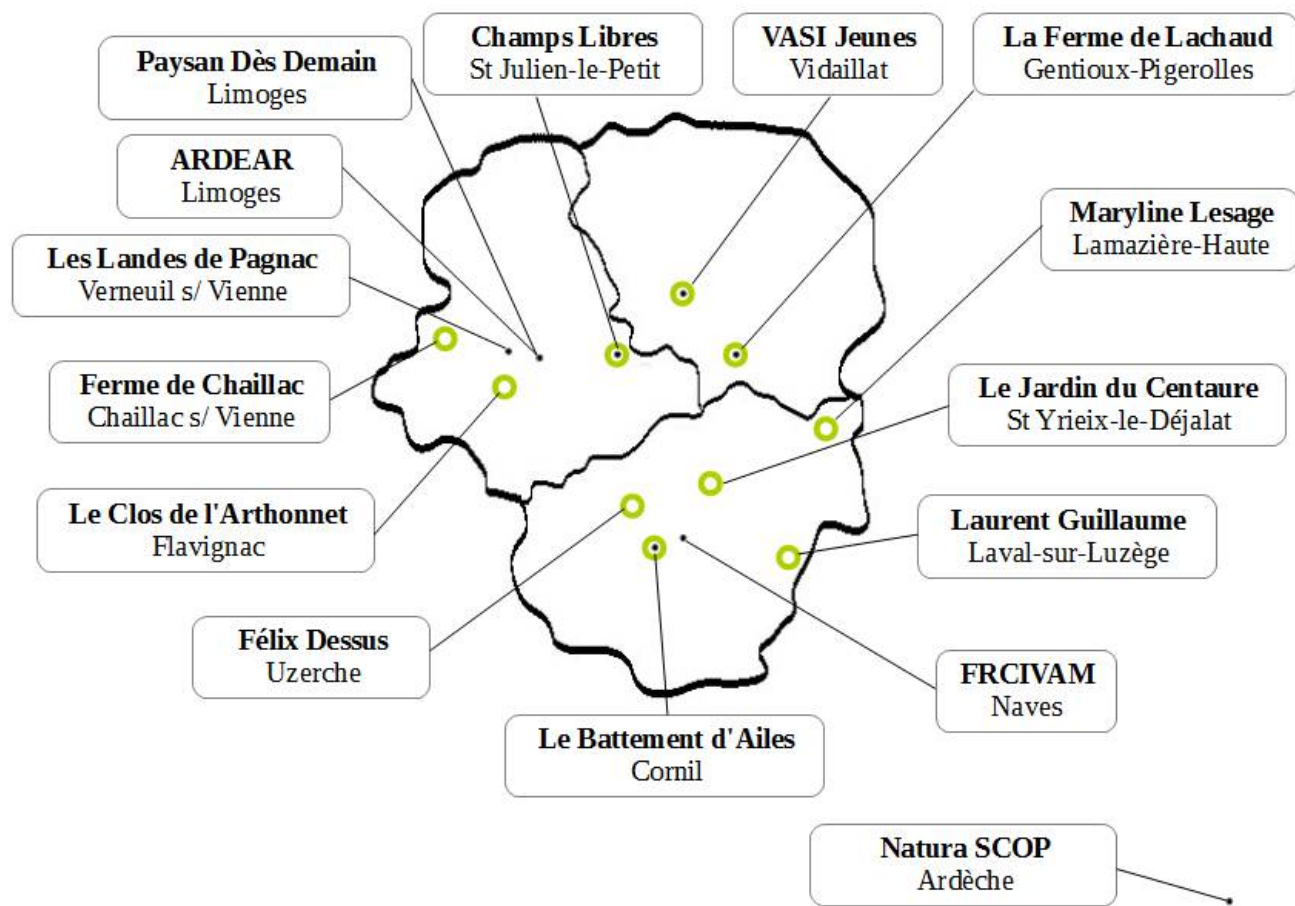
Paysan Dès Demain
Limoges

Champs Libres
St Julien-le-Petit

VASI Jeunes
Vidaillat

La Ferme de Lachaud
Gentioux-Pigerolles

ARDEAR
Limoges

Maryline Lesage
Lamazière-Haute

Les Landes de Pagnac
Verneuil s/ Vienne

Ferme de Chaillac
Chaillac s/ Vienne

Le Jardin du Centaure
St Yrieix-le-Déjalat

Le Clos de l'Arthonnet
Flavignac

Laurent Guillaume
Laval-sur-Luzège

Félix Dessus
Uzerche

FRCIVAM
Naves

Le Battement d'Ailes
Cornil

Natura SCOP
Ardèche